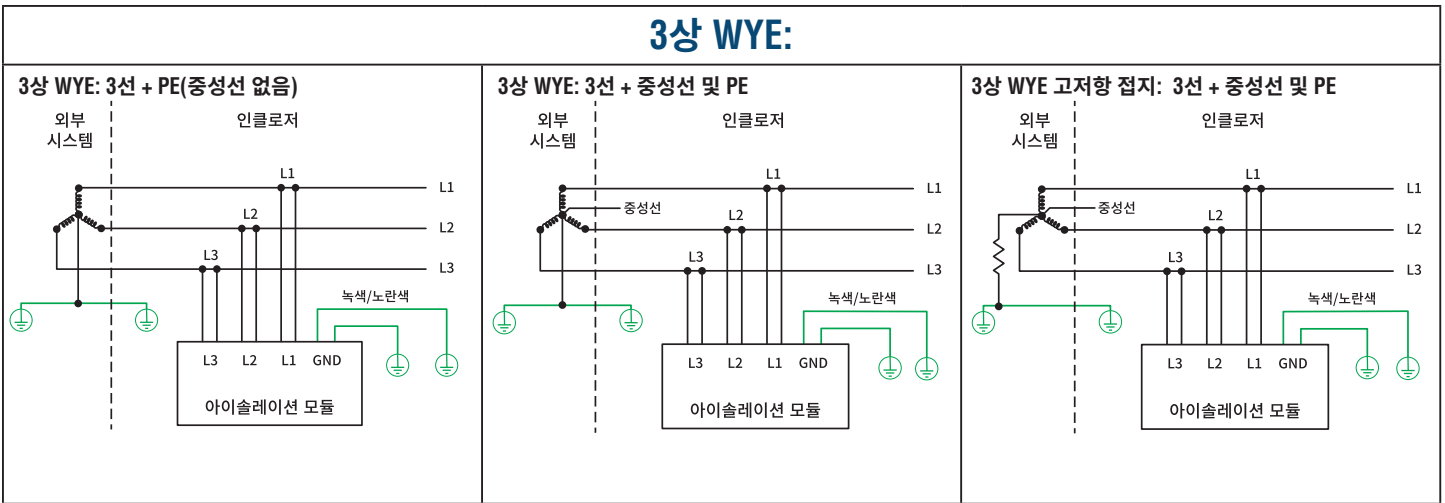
3상 WYE:

3상 WYE: 3선 + PE(중성선 없음)

외부 시스템

인클로저

L1

L2

L3

L1

L2

L3

녹색/노란색

L3 L2 L1 GND

아이솔레이션 모듈

3상 WYE: 3선 + 중성선 및 PE

외부 시스템

인클로저

중성선

L1

L2

L3

L1

L2

L3

녹색/노란색

L3 L2 L1 GND

아이솔레이션 모듈

3상 WYE 고저항 접지: 3선 + 중성선 및 PE

외부 시스템

인클로저

중성선

L1

L2

L3

L1

L2

L3

녹색/노란색

L3 L2 L1 GND

아이솔레이션 모듈